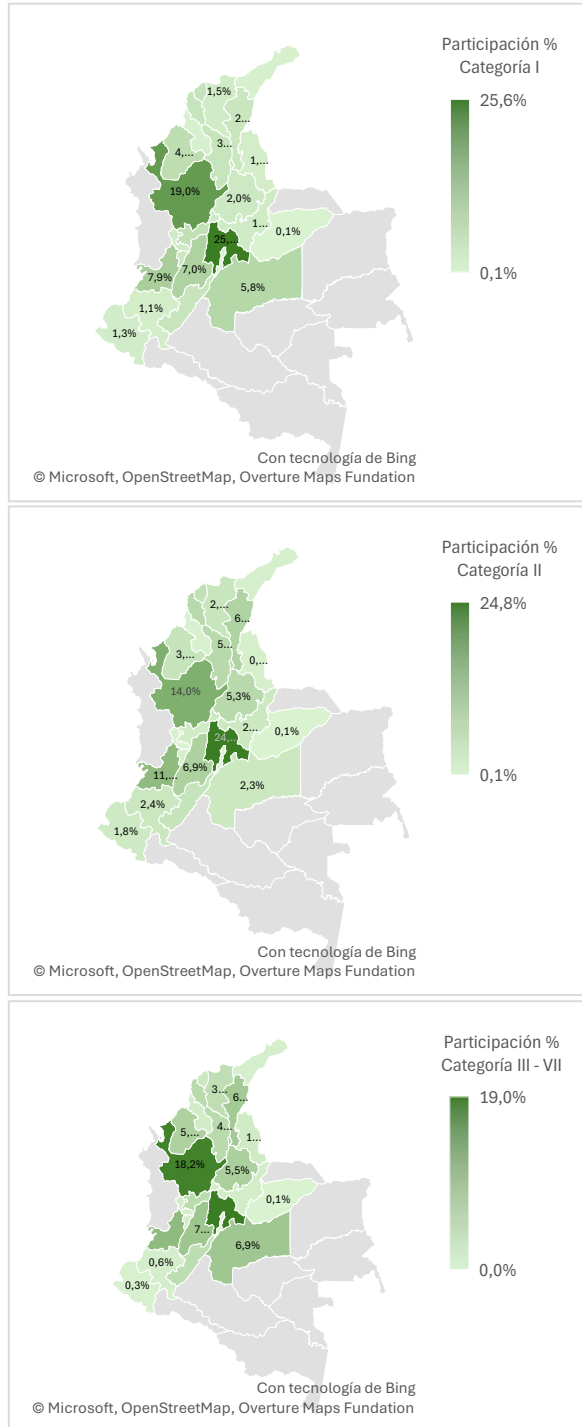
Participación %
Categoría I

25,6%

0,1%

1,5%
2...
3...
4,...
1,...
19,0%
2,0%
1...
0,1%
25,...
7,9%
7,0%
5,8%
1,1%
1,3%

Con tecnología de Bing
© Microsoft, OpenStreetMap, Overture Maps Fundation

Participación %
Categoría II

24,8%

0,1%

2,...
6...
5...
3,...
0,...
14,0%
5,3%
2...
0,1%
24...
11,...
6,9%
2,3%
2,4%
1,8%

Con tecnología de Bing
© Microsoft, OpenStreetMap, Overture Maps Fundation

Participación %
Categoría III - VII

19,0%

0,0%

3...
6...
4...
5,...
1...
18,2%
5,5%
0,1%
7...
6,9%
0,6%
0,3%

Con tecnología de Bing
© Microsoft, OpenStreetMap, Overture Maps Fundation